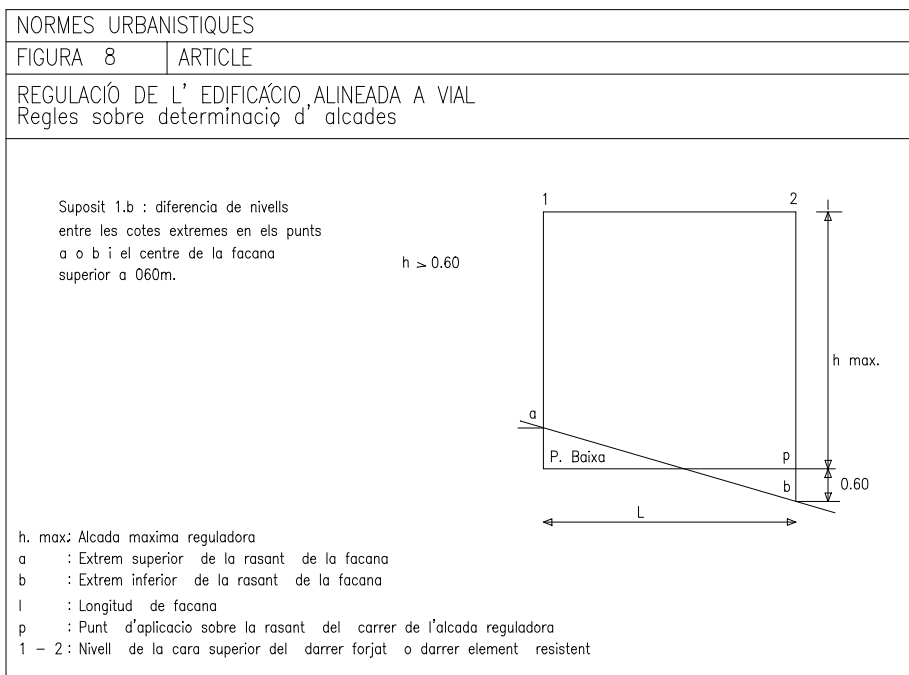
NORMES URBANISTIQUES

FIGURA 8 | ARTICLE

REGULACÍO DE L' EDIFICÁCIO ALINEADA A VIAL
Regles sobre determinacio d' alcades

Suposit 1.b : diferencia de nivells entre les cotes extremes en els punts a o b i el centre de la facana superior a 060m.

$h > 0.60$

1

2

h max.

a

P. Baixa

p

b

0.60

L

h. max: Alcada maxima reguladora
a : Extrem superior de la rasant de la facana
b : Extrem inferior de la rasant de la facana
l : Longitud de facana
p : Punt d'aplicacio sobre la rasant del carrer de l'alcada reguladora
1 – 2 : Nivell de la cara superior del darrer forjat o darrer element resistent